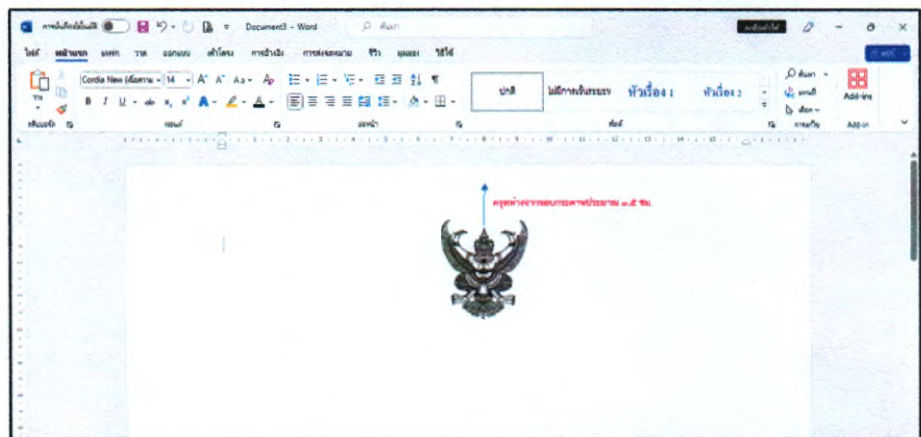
การบันทึกอัตโนมัติ Document3 - Word ค้นหา

ไฟล์ หน้าแรก แทรก วาด ออกแบบ เค้าโครง การอ้างอิง การส่งจดหมาย รีวิว มุมมอง วิธีใช้

Cordia New (เนื้อความ 14

ปกติ ไม่มีการเว้นระยะ หัวเรื่อง 1 หัวเรื่อง 2

ค้นหา แทนที่ เลือก Add-ins

คลิปบอร์ด ฟอนต์ ย่อหน้า สไตล์ การแก้ไข Add-ins

ครุฑห่างจากขอบกระดาษประมาณ ๑.๕ ซม.